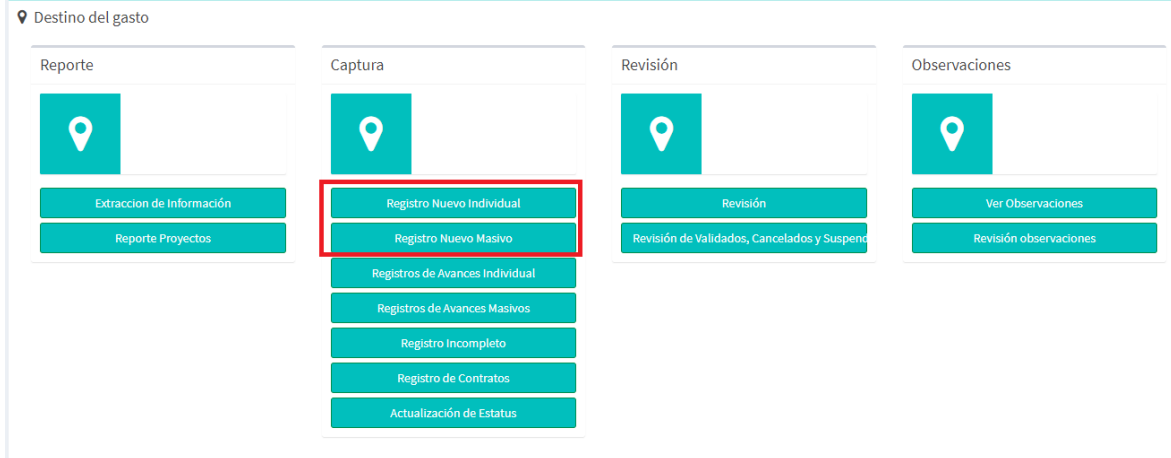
Destino del gasto

Reporte

Extraccion de Información

Reporte Proyectos

Captura

Registro Nuevo Individual

Registro Nuevo Masivo

Registros de Avances Individual

Registros de Avances Masivos

Registro Incompleto

Registro de Contratos

Actualización de Estatus

Revisión

Revisión

Revisión de Validados, Cancelados y Suspend

Observaciones

Ver Observaciones

Revisión observaciones